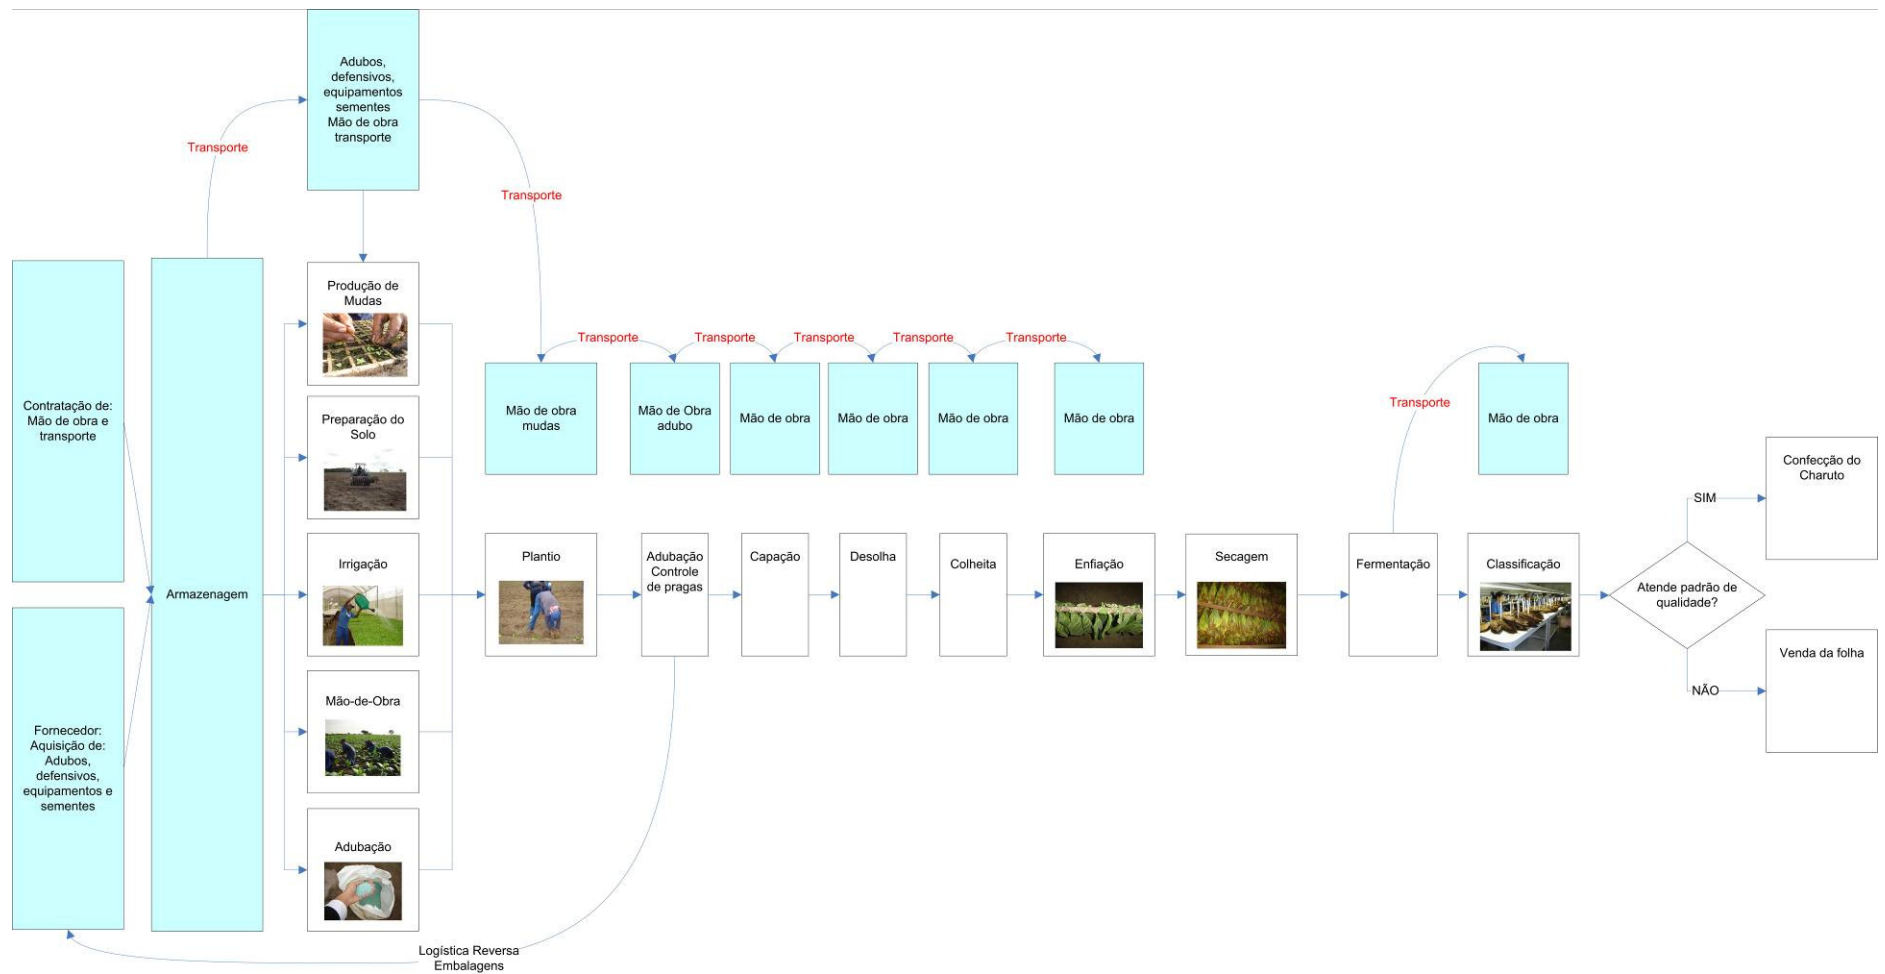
Adubos, defensivos, equipamentos sementes Mão de obra transporte

Transporte

Transporte

Contratação de: Mão de obra e transporte

Fornecedor: Aquisição de: Adubos, defensivos, equipamentos e sementes

Armazenagem

Produção de Mudas

Preparação do Solo

Irrigação

Mão-de-Obra

Adubação

Transporte

Transporte

Transporte

Transporte

Transporte

Mão de obra mudas

Mão de Obra adubo

Mão de obra

Mão de obra

Mão de obra

Mão de obra

Transporte

Mão de obra

Plantio

Adubação Controle de pragas

Capação

Desolha

Colheita

Enfiação

Secagem

Fermentação

Classificação

Atende padrão de qualidade?

SIM

Confecção do Charuto

NÃO

Venda da folha

Logística Reversa Embalagens